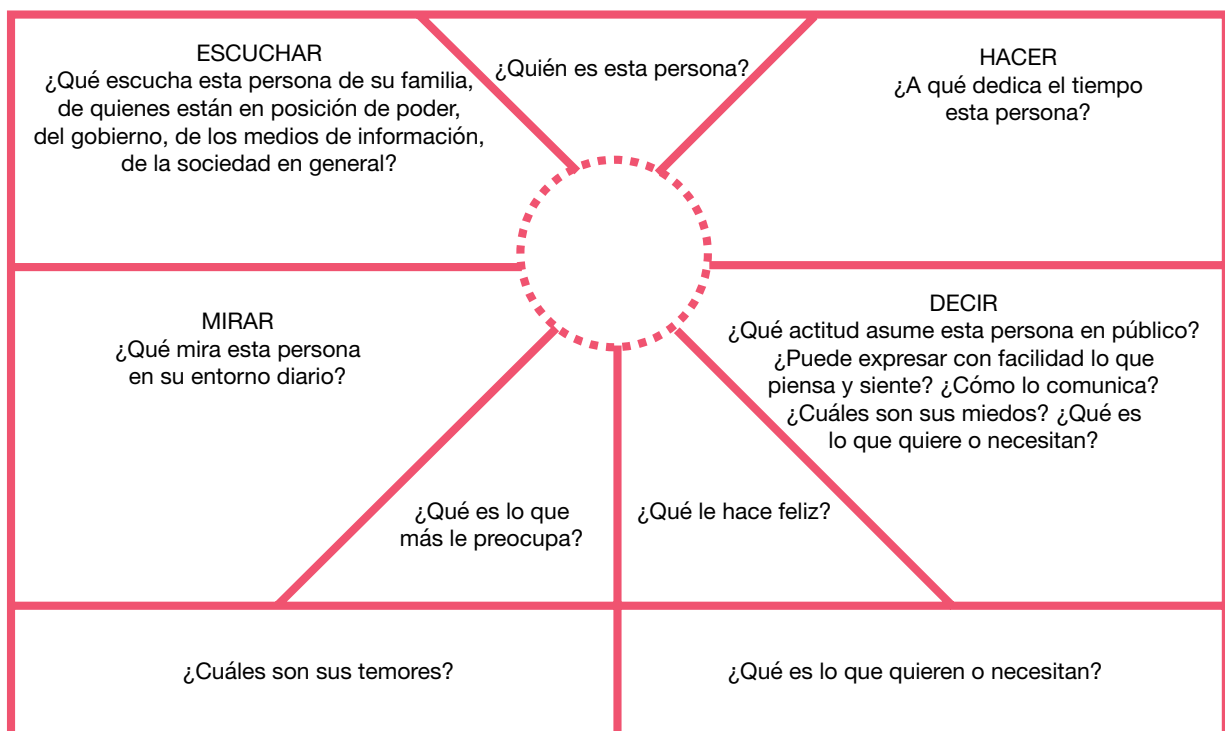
ESCUCHAR
¿Qué escucha esta persona de su familia, de quienes están en posición de poder, del gobierno, de los medios de información, de la sociedad en general?

¿Quién es esta persona?

HACER
¿A qué dedica el tiempo esta persona?

MIRAR
¿Qué mira esta persona en su entorno diario?

DECIR
¿Qué actitud asume esta persona en público? ¿Puede expresar con facilidad lo que piensa y siente? ¿Cómo lo comunica? ¿Cuáles son sus miedos? ¿Qué es lo que quiere o necesitan?

¿Qué es lo que más le preocupa?

¿Qué le hace feliz?

¿Cuáles son sus temores?

¿Qué es lo que quieren o necesitan?